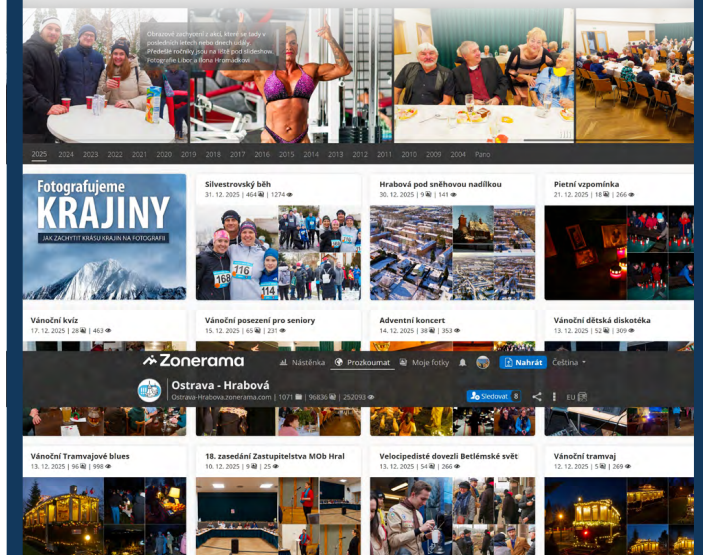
Obrazové zachycení z akcí, které se staly v posledních letech nebo dnech účasti. Předešlé ročníky jsou na liště pod slideshow. Fotografie Libor a Ilona Hromádkovi

2025 2024 2023 2022 2021 2020 2019 2018 2017 2016 2015 2014 2013 2012 2011 2010 2009 2004 Foto

Fotografujeme KRAJINY
JAK ZACHYTIT KRÁSU KRAJIN NA FOTOGRAFII

Silvestrovský běh
31. 12. 2025 | 464 | 1274

Hrabová pod sněhovou nadílkou
30. 12. 2025 | 9 | 141

Pietní vzpomínka
21. 12. 2025 | 18 | 266

Vánoční kvíz
17. 12. 2025 | 28 | 463

Vánoční posezení pro seniory
15. 12. 2025 | 65 | 231

Adventní koncert
14. 12. 2025 | 38 | 353

Vánoční dětská diskotéka
13. 12. 2025 | 52 | 309

Zonerama
Nástěnka Prozkoumat Moje fotky Nahrát Čeština

Ostrava - Hrabová
Ostrava-Hrabova.zonerama.com | 1071 | 96836 | 252093
Sledovat 8
EU

Vánoční Tramvajové blues
13. 12. 2025 | 96 | 998

18. zasedání Zastupitelstva MOb Hral
10. 12. 2025 | 9 | 25

Velocipedisté dovezli Betlémské svět
13. 12. 2025 | 54 | 266

Vánoční tramvaj
12. 12. 2025 | 5 | 269